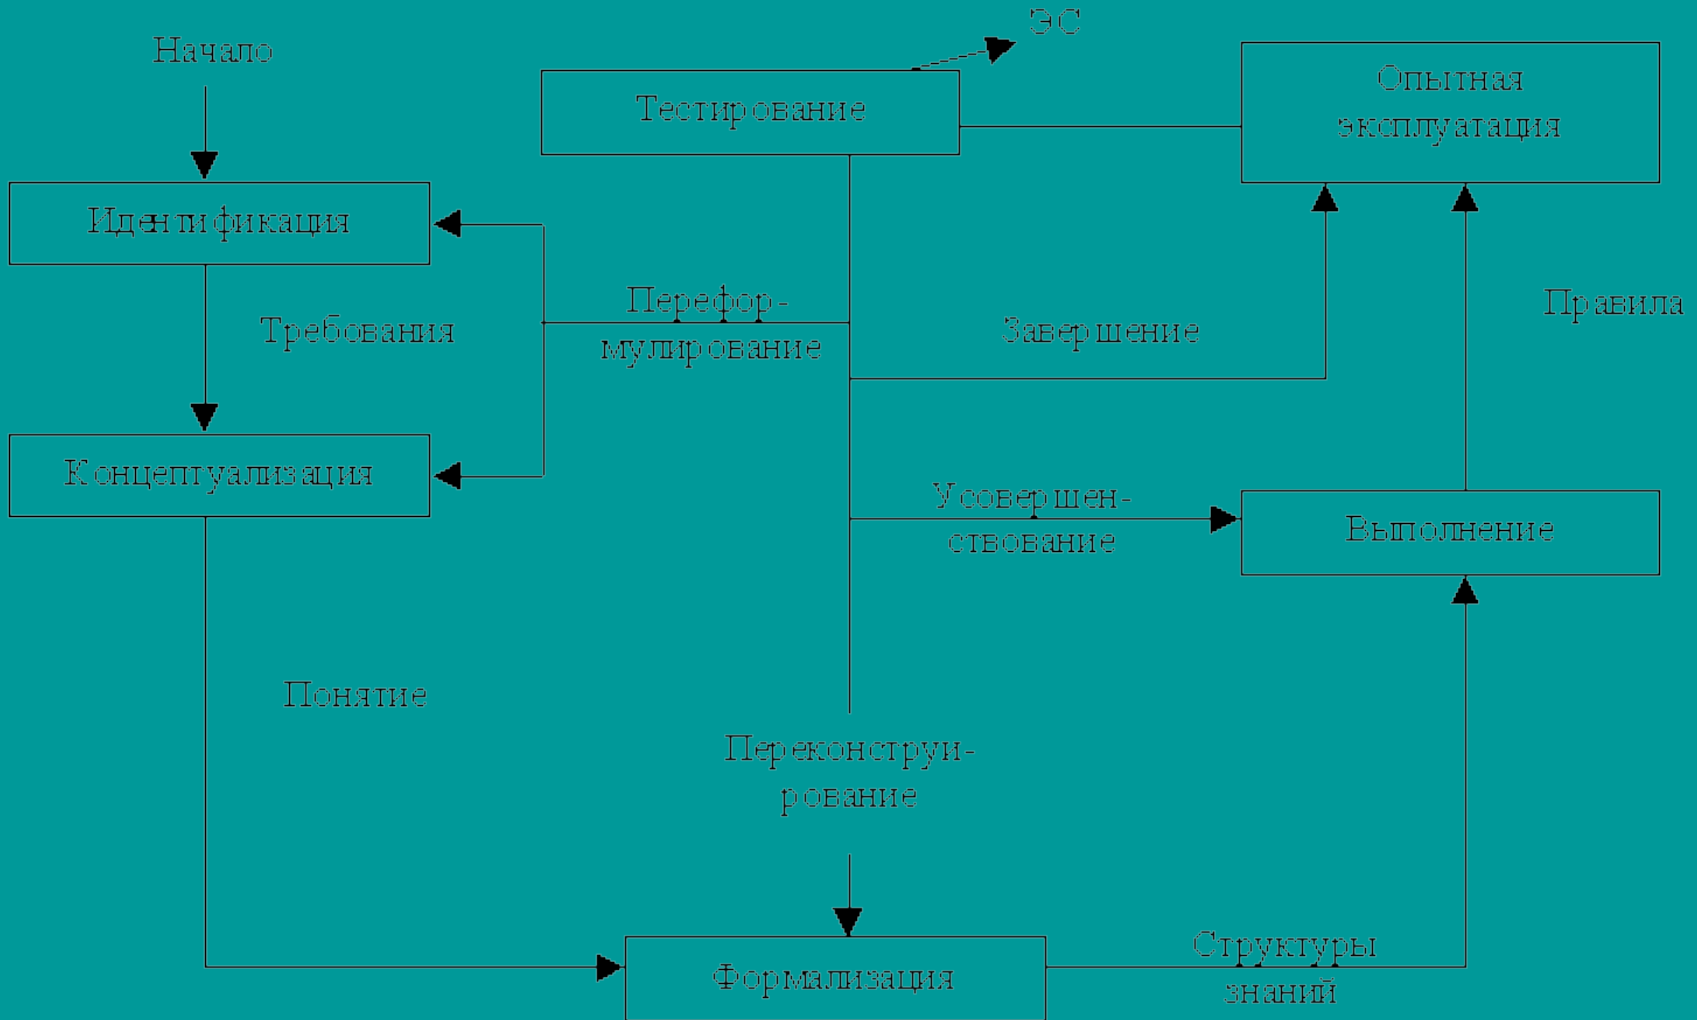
ЭС

Начало

Тестирование

Опытная эксплуатация

Идентификация

Требования

Перефор-мулирование

Завершение

Правила

Концептуализация

Усовершен-ствование

Выполнение

Понятие

Переконструи-рование

Формализация

Структуры знаний